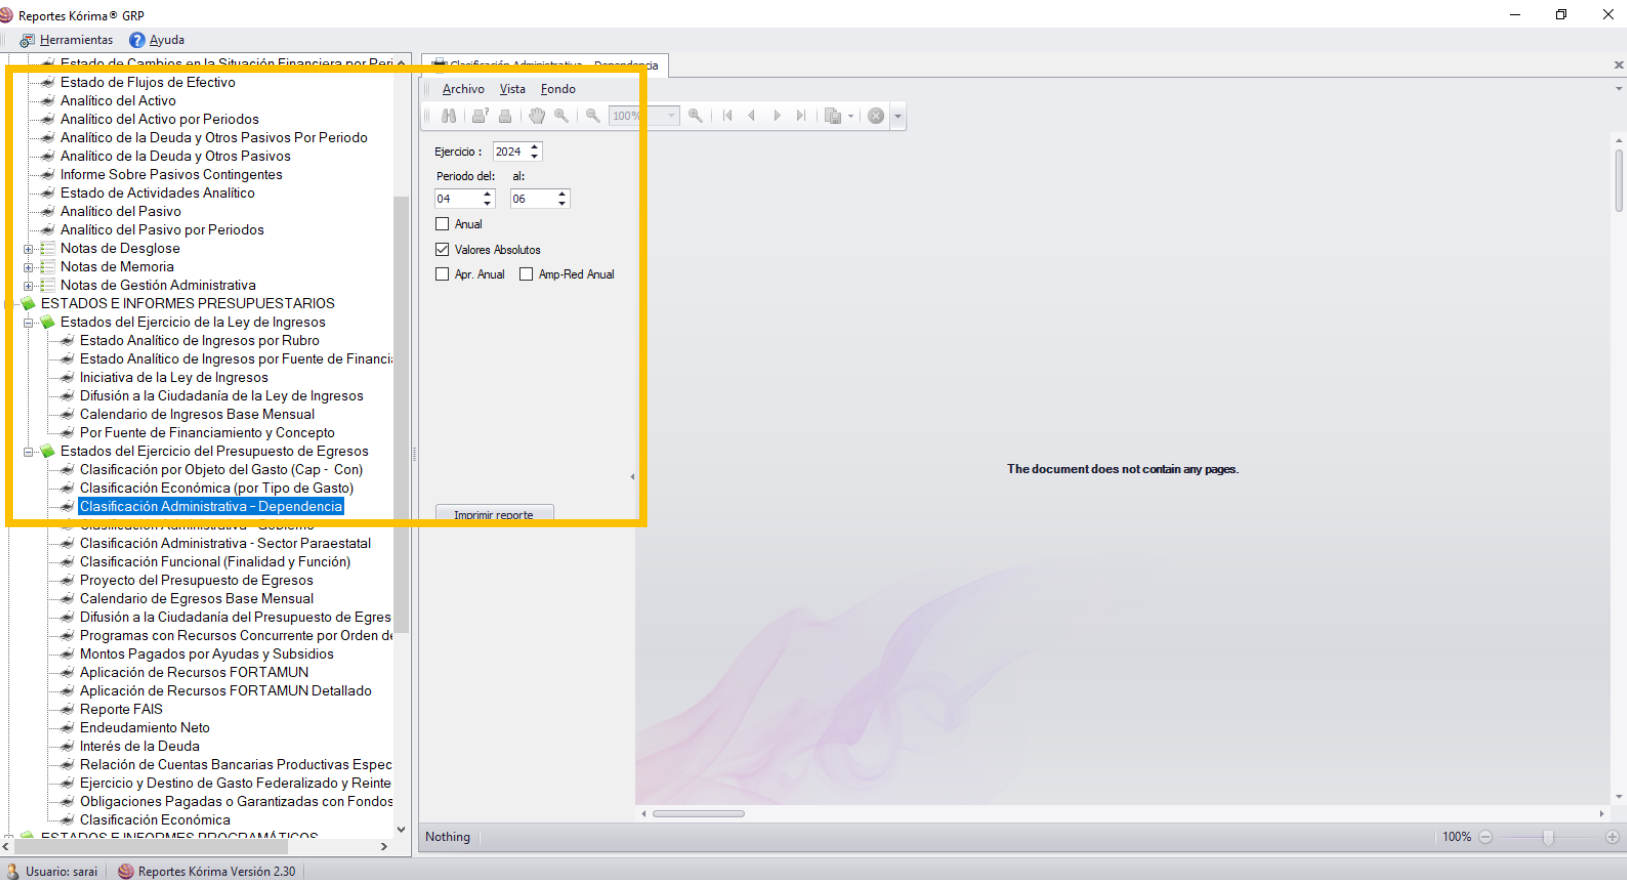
Reportes Kórima® GRP

Herramientas Ayuda

Estado de Cambios en la Situación Financiera por Peri
Estado de Flujos de Efectivo
Analítico del Activo
Analítico del Activo por Periodos
Analítico de la Deuda y Otros Pasivos Por Periodo
Analítico de la Deuda y Otros Pasivos
Informe Sobre Pasivos Contingentes
Estado de Actividades Analítico
Analítico del Pasivo
Analítico del Pasivo por Periodos
Notas de Desglose
Notas de Memoria
Notas de Gestión Administrativa
ESTADOS E INFORMES PRESUPUESTARIOS
Estados del Ejercicio de la Ley de Ingresos
Estado Analítico de Ingresos por Rubro
Estado Analítico de Ingresos por Fuente de Financi
Iniciativa de la Ley de Ingresos
Difusión a la Ciudadanía de la Ley de Ingresos
Calendario de Ingresos Base Mensual
Por Fuente de Financiamiento y Concepto
Estados del Ejercicio del Presupuesto de Egresos
Clasificación por Objeto del Gasto (Cap - Con)
Clasificación Económica (por Tipo de Gasto)
Clasificación Administrativa - Dependencia
Clasificación Administrativa - Gobierno
Clasificación Administrativa - Sector Paraestatal
Clasificación Funcional (Finalidad y Función)
Proyecto del Presupuesto de Egresos
Calendario de Egresos Base Mensual
Difusión a la Ciudadanía del Presupuesto de Egres
Programas con Recursos Concurrente por Orden de
Montos Pagados por Ayudas y Subsidios
Aplicación de Recursos FORTAMUN
Aplicación de Recursos FORTAMUN Detallado
Reporte FAIS
Endeudamiento Neto
Interés de la Deuda
Relación de Cuentas Bancarias Productivas Espec
Ejercicio y Destino de Gasto Federalizado y Reinte
Obligaciones Pagadas o Garantizadas con Fondos
Clasificación Económica
ESTADOS E INFORMES PROGRAMÁTICOS

Clasificación Administrativa - Dependencia

Archivo Vista Fondo

100%

Ejercicio : 2024
Periodo del: al:
04 06
Anual
Valores Absolutos
Apr. Anual Amp-Red Anual

Imprimir reporte

The document does not contain any pages.

Nothing

100%

Usuario: sarai Reportes Kórima Versión 2.30